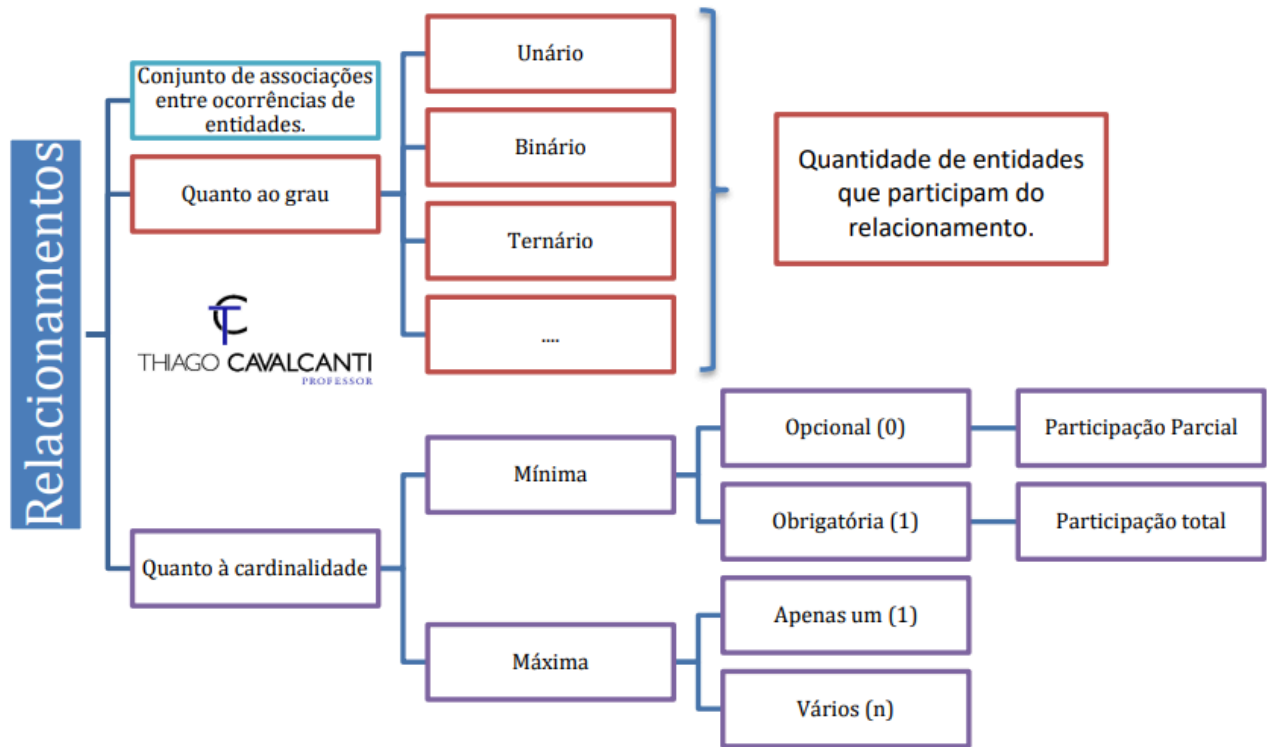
Relacionamentos

Conjunto de associações entre ocorrências de entidades.

Quanto ao grau

Unário

Binário

Ternário

....

Quantidade de entidades que participam do relacionamento.

THIAGO CAVALCANTI
PROFESSOR

Quanto à cardinalidade

Mínima

Opcional (0)

Participação Parcial

Obrigatória (1)

Participação total

Máxima

Apenas um (1)

Vários (n)